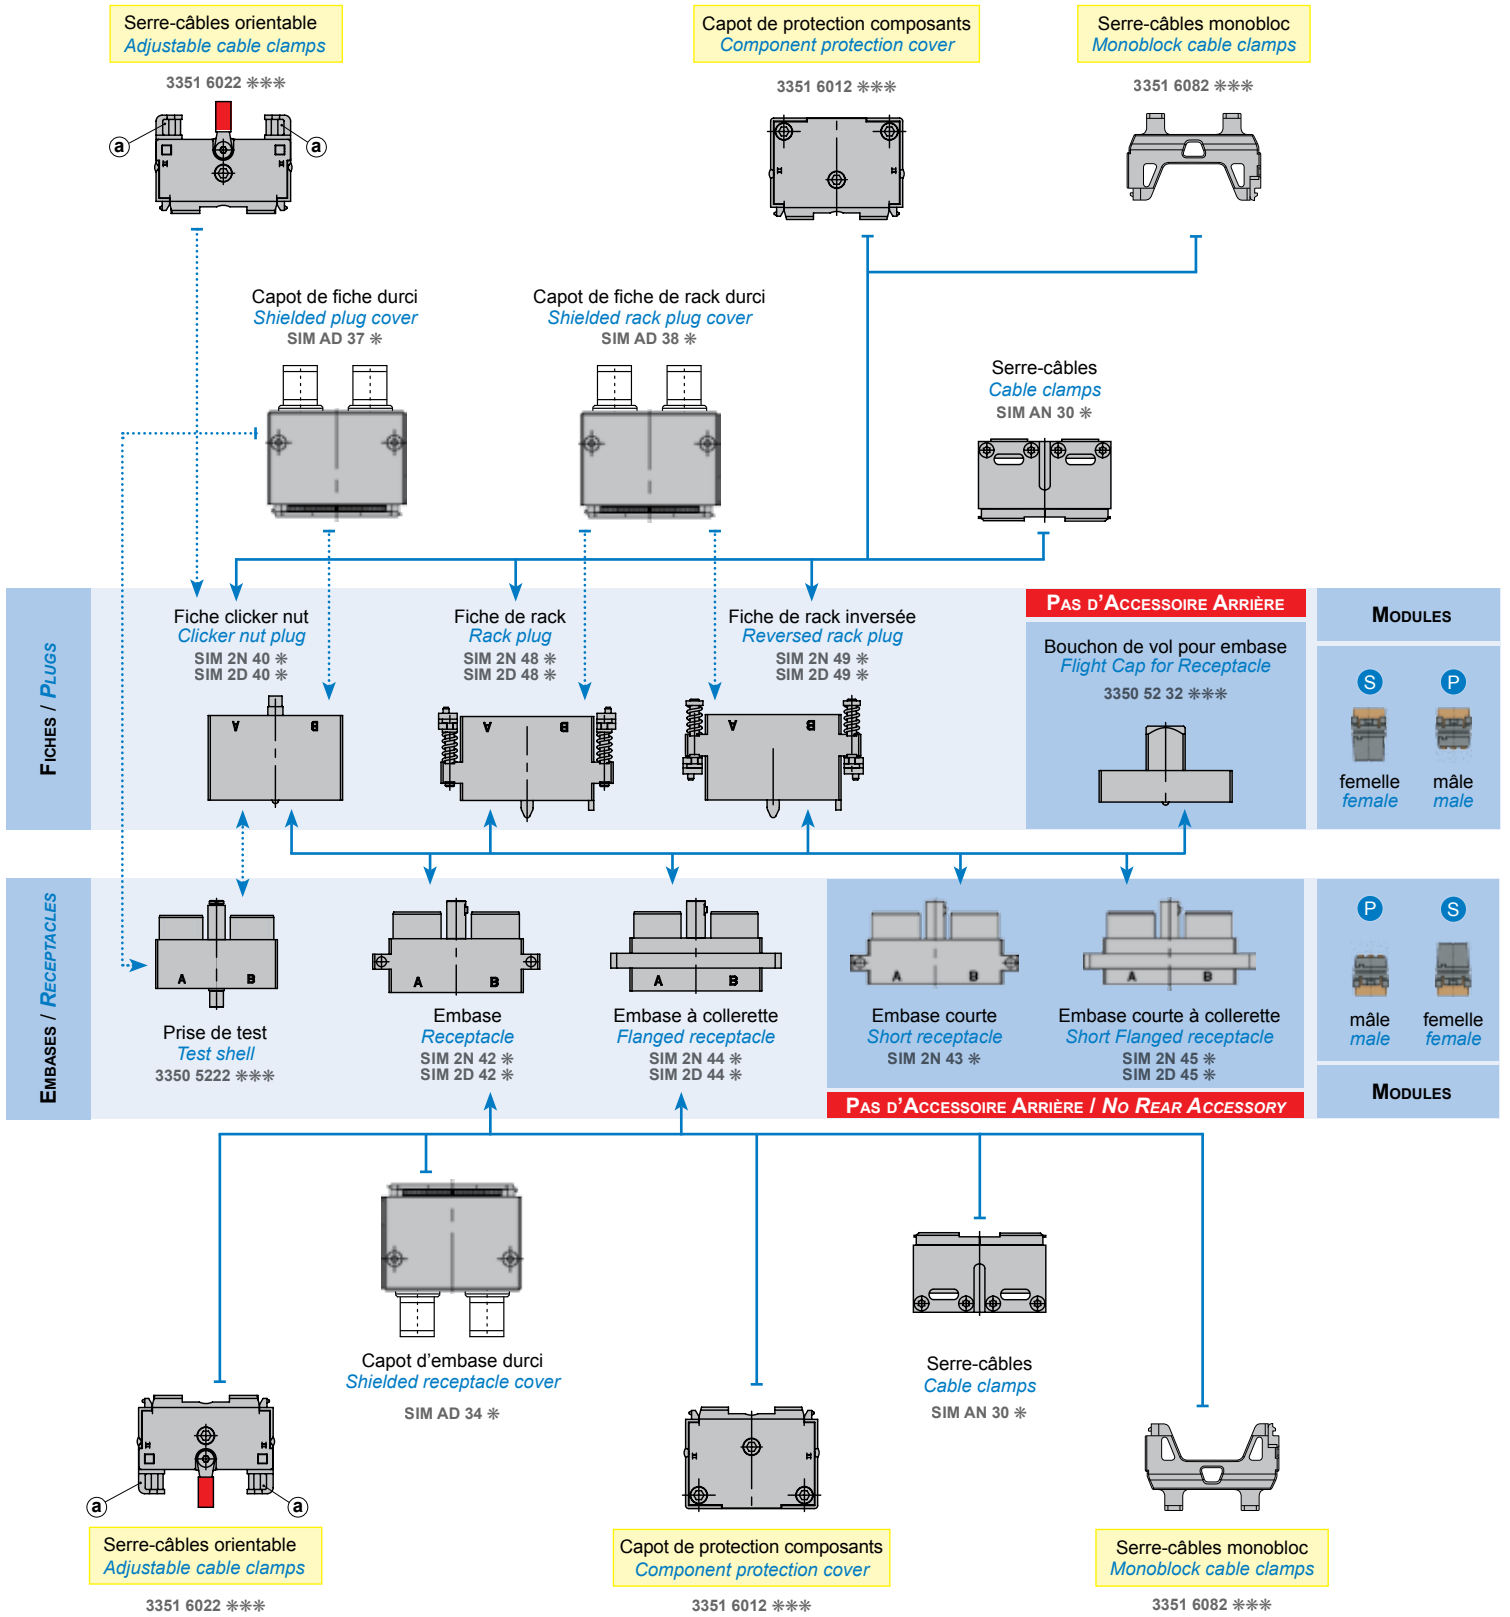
Serre-câbles orientable
Adjustable cable clamps
3351 6022 ✳✳✳

Capot de protection composants
Component protection cover
3351 6012 ✳✳✳

Serre-câbles monobloc
Monoblock cable clamps
3351 6082 ✳✳✳

Capot de fiche durci
Shielded plug cover
SIM AD 37 ✳

Capot de fiche de rack durci
Shielded rack plug cover
SIM AD 38 ✳

Serre-câbles
Cable clamps
SIM AN 30 ✳

FICHES / PLUGS

Fiche clicker nut
Clicker nut plug
SIM 2N 40 ✳
SIM 2D 40 ✳

Fiche de rack
Rack plug
SIM 2N 48 ✳
SIM 2D 48 ✳

Fiche de rack inversée
Reversed rack plug
SIM 2N 49 ✳
SIM 2D 49 ✳

PAS D'ACCESSOIRE ARRIÈRE

Bouchon de vol pour embase
Flight Cap for Receptacle
3350 52 32 ✳✳✳

MODULES

S P
femelle
female
mâle
male

EMBASES / RECEPTACLES

Prise de test
Test shell
3350 5222 ✳✳✳

Embase
Receptacle
SIM 2N 42 ✳
SIM 2D 42 ✳

Embase à collerette
Flanged receptacle
SIM 2N 44 ✳
SIM 2D 44 ✳

Embase courte
Short receptacle
SIM 2N 43 ✳

Embase courte à collerette
Short Flanged receptacle
SIM 2N 45 ✳
SIM 2D 45 ✳

P S
mâle
male
femelle
female

MODULES

PAS D'ACCESSOIRE ARRIÈRE / NO REAR ACCESSORY

Capot d'embase durci
Shielded receptacle cover
SIM AD 34 ✳

Serre-câbles
Cable clamps
SIM AN 30 ✳

Serre-câbles orientable
Adjustable cable clamps
3351 6022 ✳✳✳

Capot de protection composants
Component protection cover
3351 6012 ✳✳✳

Serre-câbles monobloc
Monoblock cable clamps
3351 6082 ✳✳✳